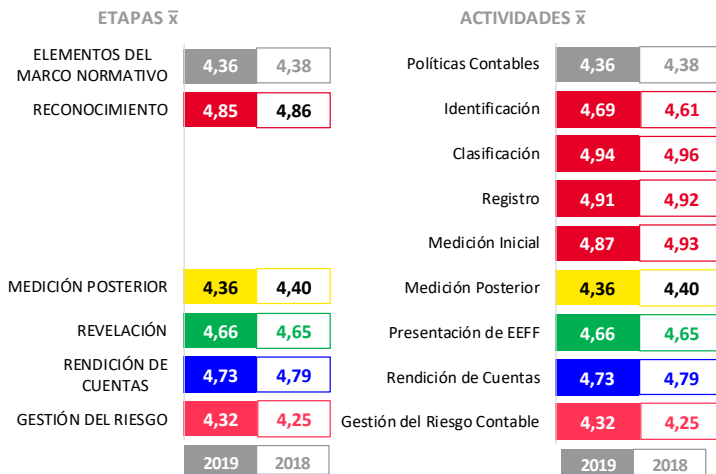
ETAPAS $\overline{x}$

| | | |
|---|---|---|
| ELEMENTOS DEL MARCO NORMATIVO | 4,36 | 4,38 |
| RECONOCIMIENTO | 4,85 | 4,86 |
| MEDICIÓN POSTERIOR | 4,36 | 4,40 |
| REVELACIÓN | 4,66 | 4,65 |
| RENDICIÓN DE CUENTAS | 4,73 | 4,79 |
| GESTIÓN DEL RIESGO | 4,32 | 4,25 |
| | 2019 | 2018 |

ACTIVIDADES $\overline{x}$

| | | |
|---|---|---|
| Políticas Contables | 4,36 | 4,38 |
| Identificación | 4,69 | 4,61 |
| Clasificación | 4,94 | 4,96 |
| Registro | 4,91 | 4,92 |
| Medición Inicial | 4,87 | 4,93 |
| Medición Posterior | 4,36 | 4,40 |
| Presentación de EEFF | 4,66 | 4,65 |
| Rendición de Cuentas | 4,73 | 4,79 |
| Gestión del Riesgo Contable | 4,32 | 4,25 |
| | 2019 | 2018 |